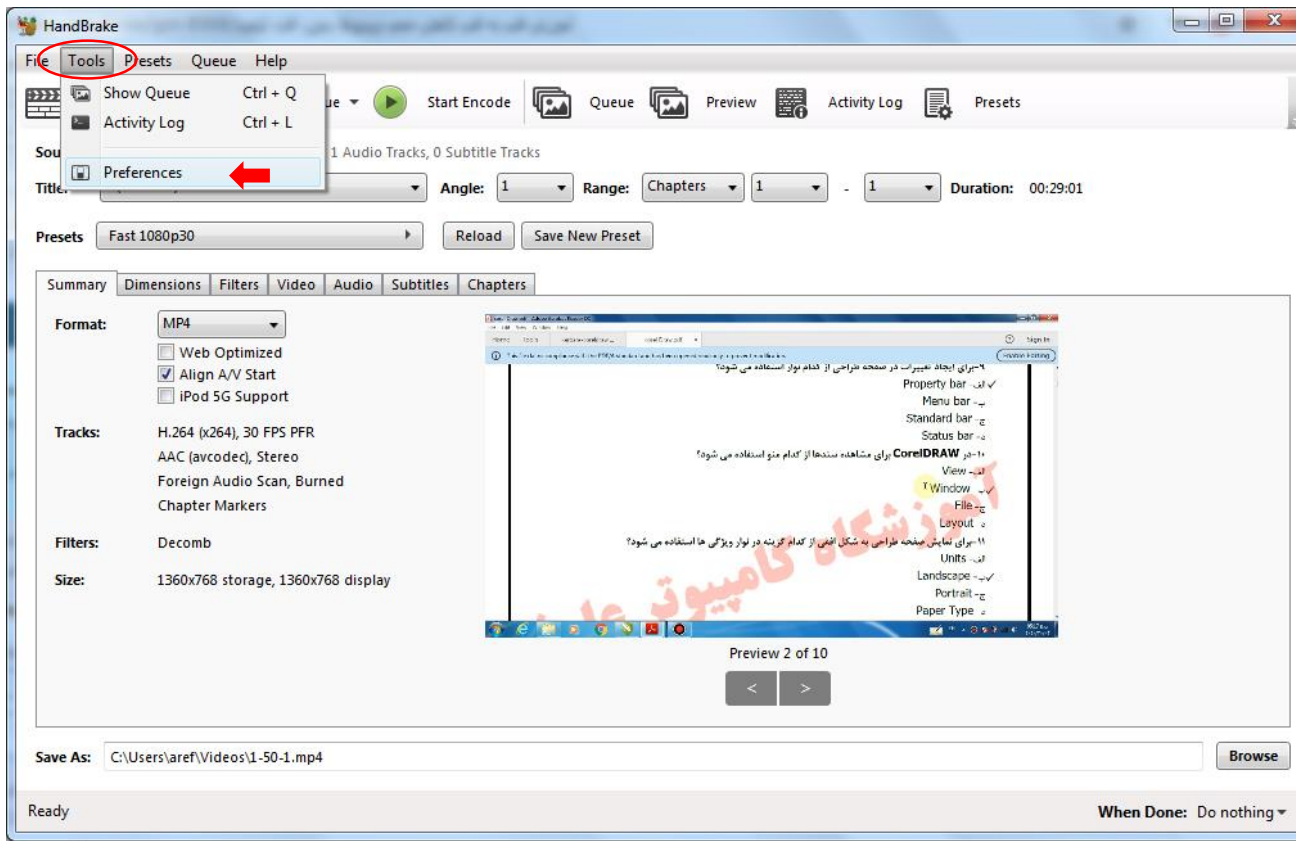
HandBrake

File Tools Presets Queue Help

Show Queue Ctrl + Q
Activity Log Ctrl + L
Preferences

ue Start Encode Queue Preview Activity Log Presets

Sou 1 Audio Tracks, 0 Subtitle Tracks

Title: Angle: 1 Range: Chapters 1 - 1 Duration: 00:29:01

Presets Fast 1080p30 Reload Save New Preset

Summary Dimensions Filters Video Audio Subtitles Chapters

Format: MP4
Web Optimized
Align A/V Start
iPod 5G Support

Tracks: H.264 (x264), 30 FPS PFR
AAC (avcodec), Stereo
Foreign Audio Scan, Burned
Chapter Markers

Filters: Decomb

Size: 1360x768 storage, 1360x768 display

۹-برای ایجاد تغییرات در صفحه طراحی از کدام نوار استفاده می شود؟
الف- Property bar
ب- Menu bar
ج- Standard bar
د- Status bar
۱۰-در CorelDRAW برای مشاهده سندها از کدام منو استفاده می شود؟
الف- View
ب- Window
ج- File
د- Layout
۱۱-برای نمایش صفحه طراحی به شکل افقی از کدام گزینه در نوار ویژگی ها استفاده می شود؟
الف- Units
ب- Landscape
ج- Portrait
د- Paper Type
آموزشگاه کامپیوتر

Preview 2 of 10

< >

Save As: C:\Users\aref\Videos\1-50-1.mp4 Browse

Ready When Done: Do nothing